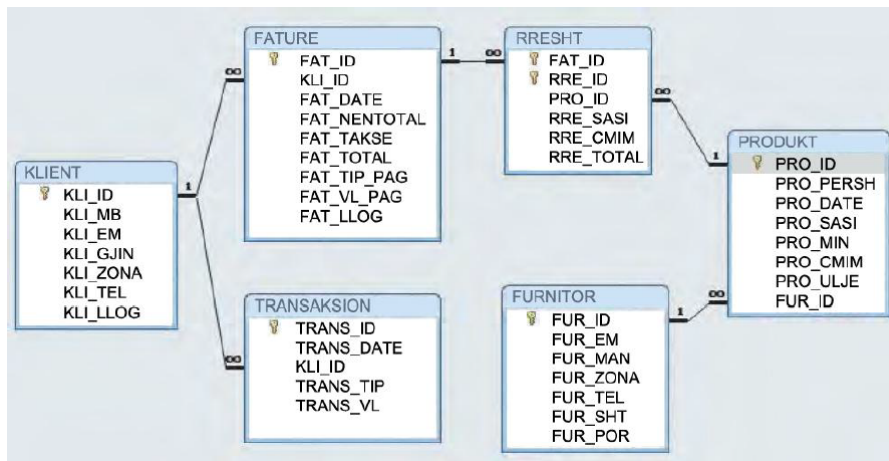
FATURE
FAT_ID
KLI_ID
FAT_DATE
FAT_NENTOTAL
FAT_TAKSE
FAT_TOTAL
FAT_TIP_PAG
FAT_VL_PAG
FAT_LLOG

RRESHT
FAT_ID
RRE_ID
PRO_ID
RRE_SASI
RRE_CMIM
RRE_TOTAL

KLIENT
KLI_ID
KLI_MB
KLI_EM
KLI_GJIN
KLI_ZONA
KLI_TEL
KLI_LLOG

PRODUKT
PRO_ID
PRO_PERSH
PRO_DATE
PRO_SASI
PRO_MIN
PRO_CMIM
PRO_ULJE
FUR_ID

TRANSAKSION
TRANS_ID
TRANS_DATE
KLI_ID
TRANS_TIP
TRANS_VL

FURNITOR
FUR_ID
FUR_EM
FUR_MAN
FUR_ZONA
FUR_TEL
FUR_SHT
FUR_POR

1 ∞ 1 ∞ ∞ 1 1 ∞ ∞ 1